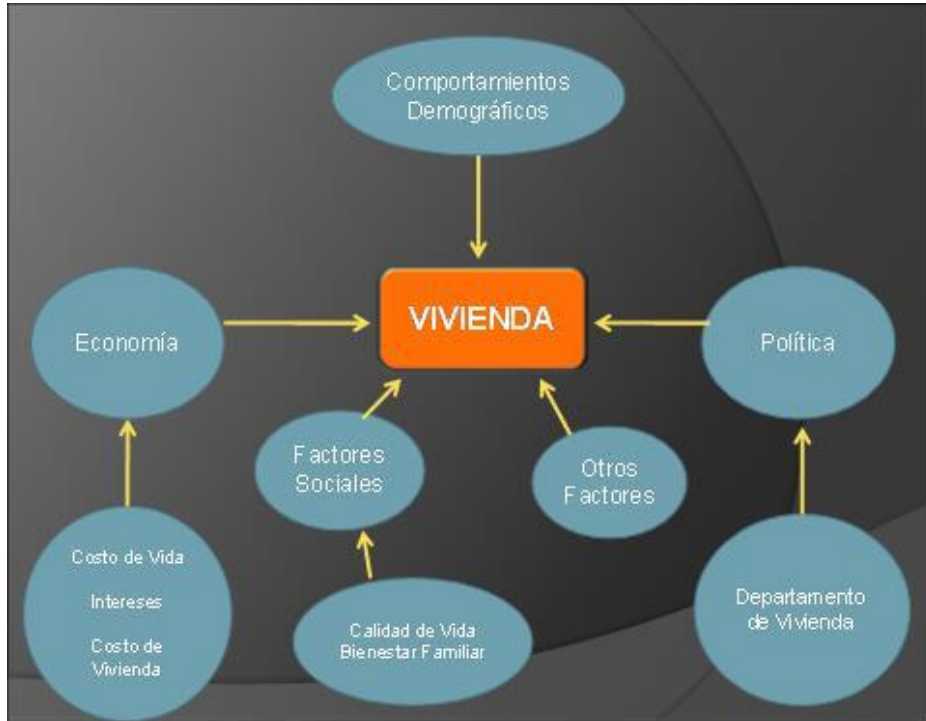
Comportamientos Demográficos

Economía

VIVIENDA

Política

Factores Sociales

Otros Factores

Costo de Vida

Intereses

Costo de Vivienda

Calidad de Vida Bienestar Familiar

Departamento de Vivienda